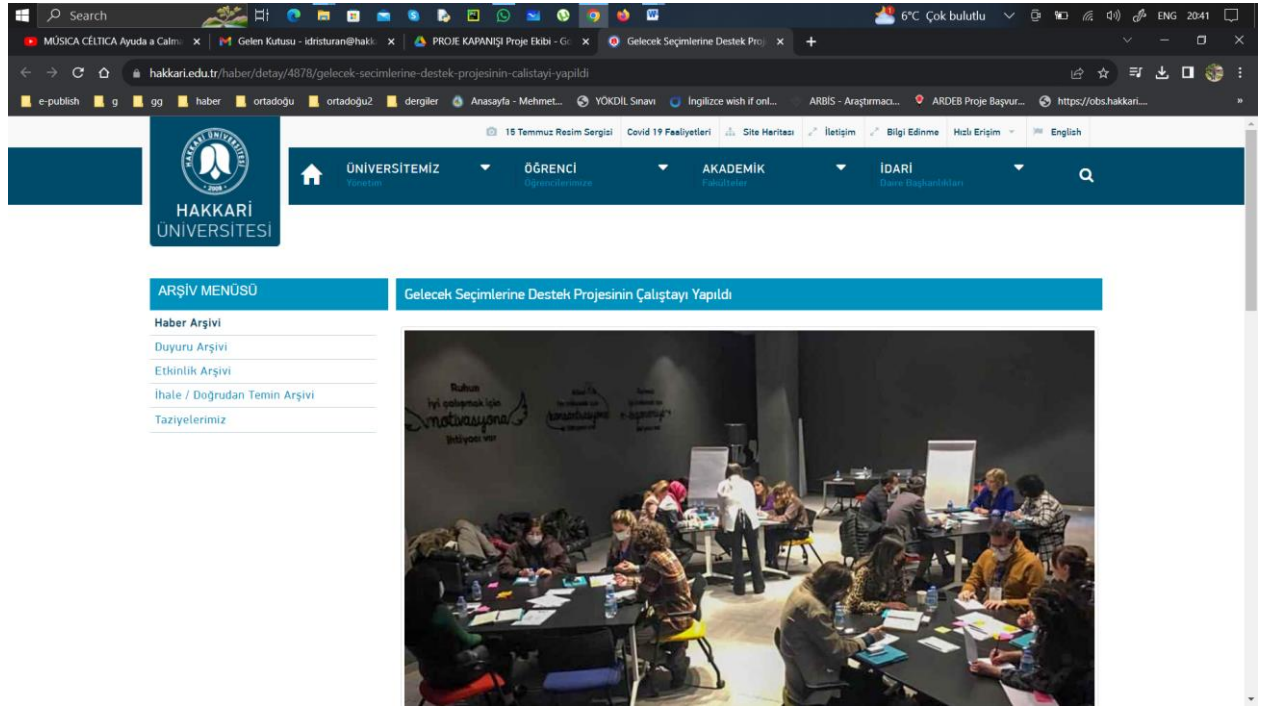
Search

6°C Çok bulutlu ENG 20:41

MÚSICA CÉLTICA Ayuda a Calma ×
Gelen Kutusu - idristuran@hakk ×
PROJE KAPANIŞI Proje Ekibi - Go ×
Gelecek Seçimlerine Destek Proj ×

hakkari.edu.tr/haber/detay/4878/gelecek-secimlerine-destek-projesinin-calistayi-yapildi

e-publish g gg haber ortadoğu ortadoğu2 dergiler Anasayfa - Mehmet... YÖKDİL Sınavı İngilizce wish if onl... ARBİS - Araştırmacı... ARDEB Proje Başvur... https://obs.hakkari....

15 Temmuz Resim Sergisi Covid 19 Faaliyetleri Site Haritası İletişim Bilgi Edinme Hızlı Erişim English

HAKKARİ ÜNİVERSİTESİ 2008

HAKKARİ ÜNİVERSİTESİ

ÜNİVERSİTEMİZ Yönetim
ÖĞRENCİ Öğrencilerimize
AKADEMİK Fakülteler
İDARİ Daire Başkanlıkları

ARŞİV MENÜSÜ
Haber Arşivi
Duyuru Arşivi
Etkinlik Arşivi
İhale / Doğrudan Temin Arşivi
Taziyelerimiz

Gelecek Seçimlerine Destek Projesinin Çalıştayı Yapıldı

Ruhun iyi çalışmak için motivasyona ihtiyacı var